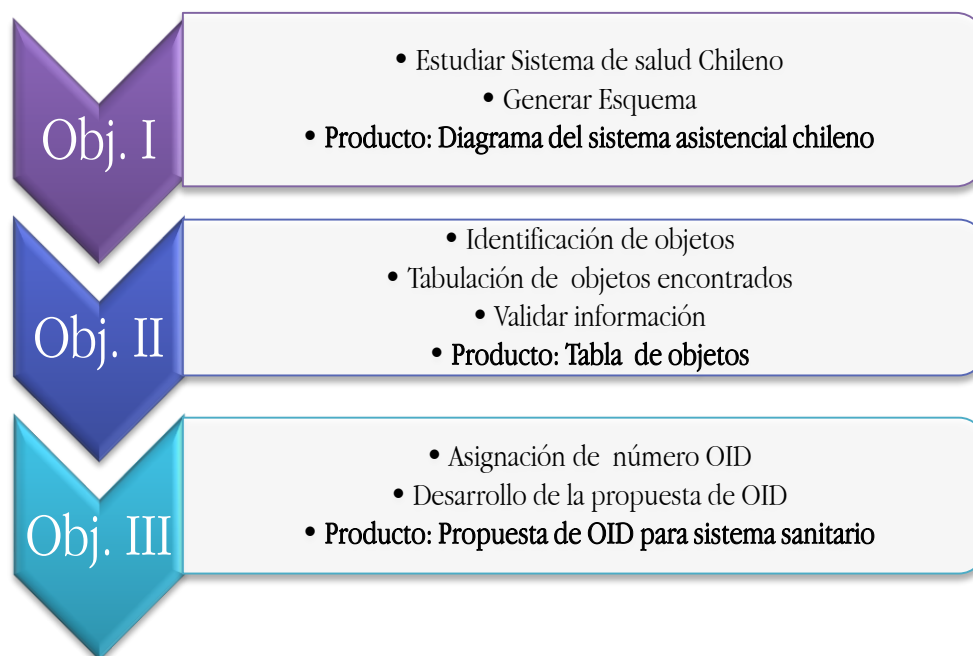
Obj. I

• Estudiar Sistema de salud Chileno
• Generar Esquema
• Producto: Diagrama del sistema asistencial chileno

Obj. II

• Identificación de objetos
• Tabulación de objetos encontrados
• Validar información
• Producto: Tabla de objetos

Obj. III

• Asignación de número OID
• Desarrollo de la propuesta de OID
• Producto: Propuesta de OID para sistema sanitario